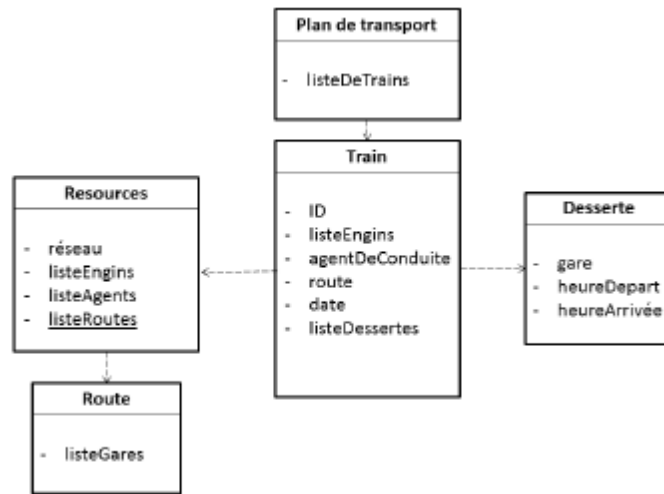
Plan de transport

- listeDeTrains

Resources

- réseau
- listeEngins
- listeAgents
- listeRoutes

Train

- ID
- listeEngins
- agentDeConduite
- route
- date
- listeDessertes

Desserte

- gare
- heureDepart
- heureArrivée

Route

- listeGares